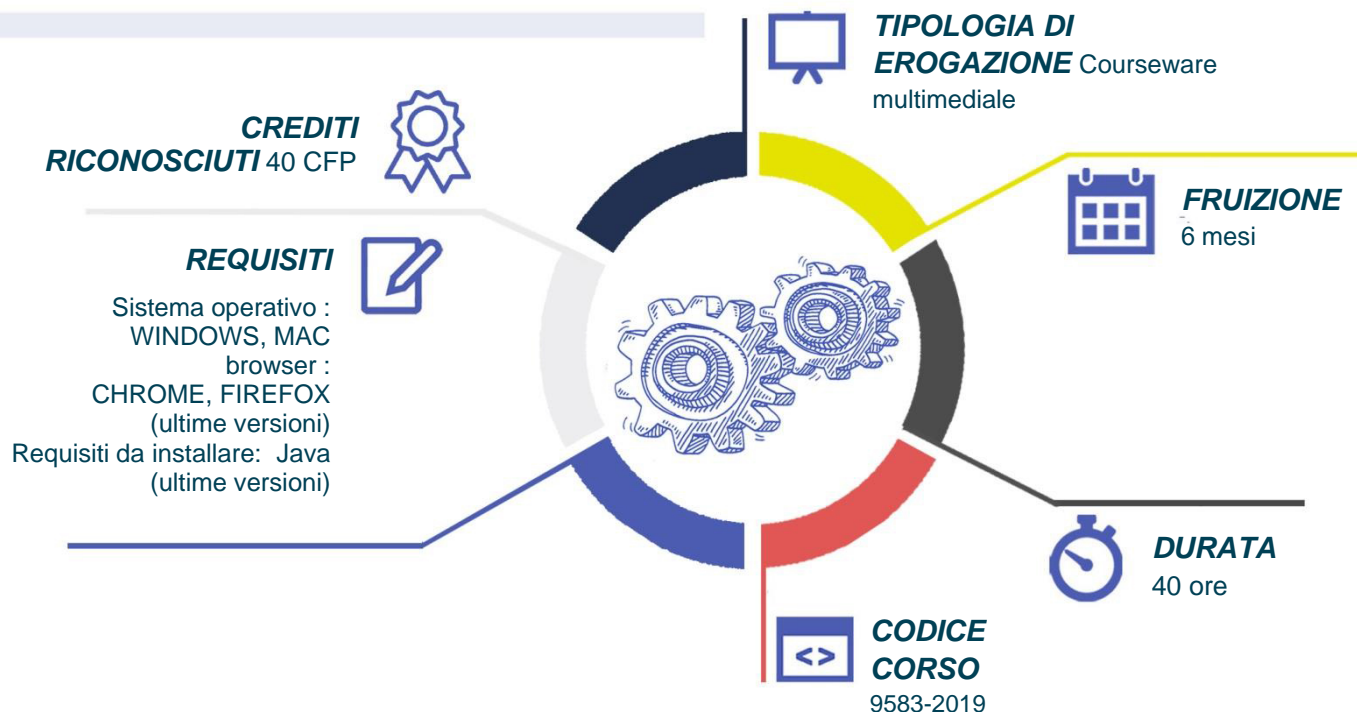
TIPOLOGIA DI EROGAZIONE Courseware multimediale

CREDITI RICONOSCIUTI 40 CFP

FRUIZIONE
6 mesi

REQUISITI

Sistema operativo : WINDOWS, MAC
browser : CHROME, FIREFOX (ultime versioni)
Requisiti da installare: Java (ultime versioni)

DURATA
40 ore

<>

CODICE CORSO
9583-2019